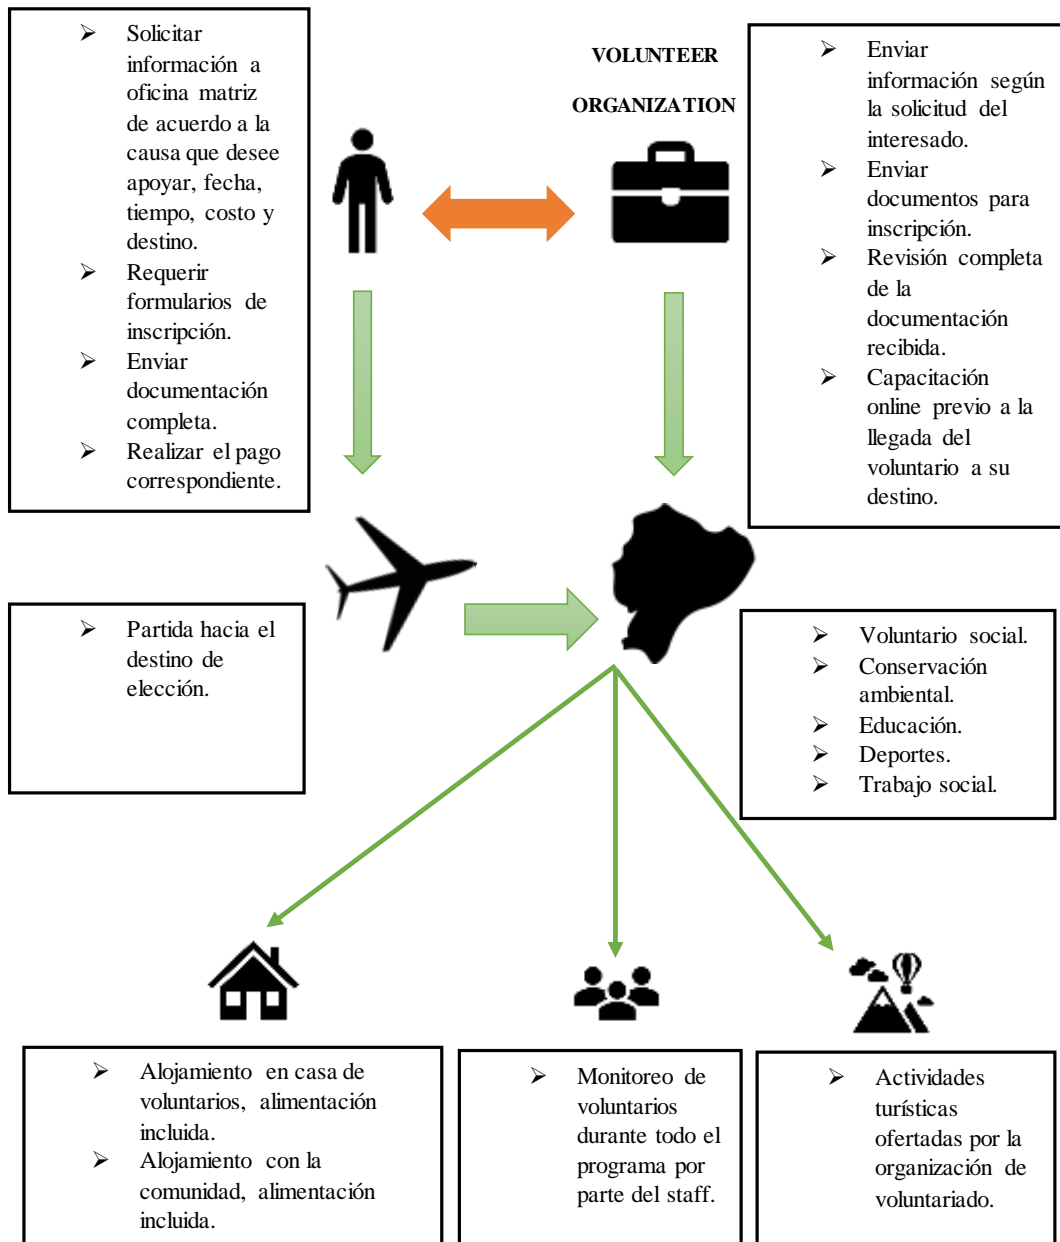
➢ Solicitar información a oficina matriz de acuerdo a la causa que desee apoyar, fecha, tiempo, costo y destino.
➢ Requerir formularios de inscripción.
➢ Enviar documentación completa.
➢ Realizar el pago correspondiente.

VOLUNTEER

ORGANIZATION

➢ Enviar información según la solicitud del interesado.
➢ Enviar documentos para inscripción.
➢ Revisión completa de la documentación recibida.
➢ Capacitación online previo a la llegada del voluntario a su destino.

➢ Partida hacia el destino de elección.

➢ Voluntario social.
➢ Conservación ambiental.
➢ Educación.
➢ Deportes.
➢ Trabajo social.

➢ Alojamiento en casa de voluntarios, alimentación incluida.
➢ Alojamiento con la comunidad, alimentación incluida.

➢ Monitoreo de voluntarios durante todo el programa por parte del staff.

➢ Actividades turísticas ofertadas por la organización de voluntariado.